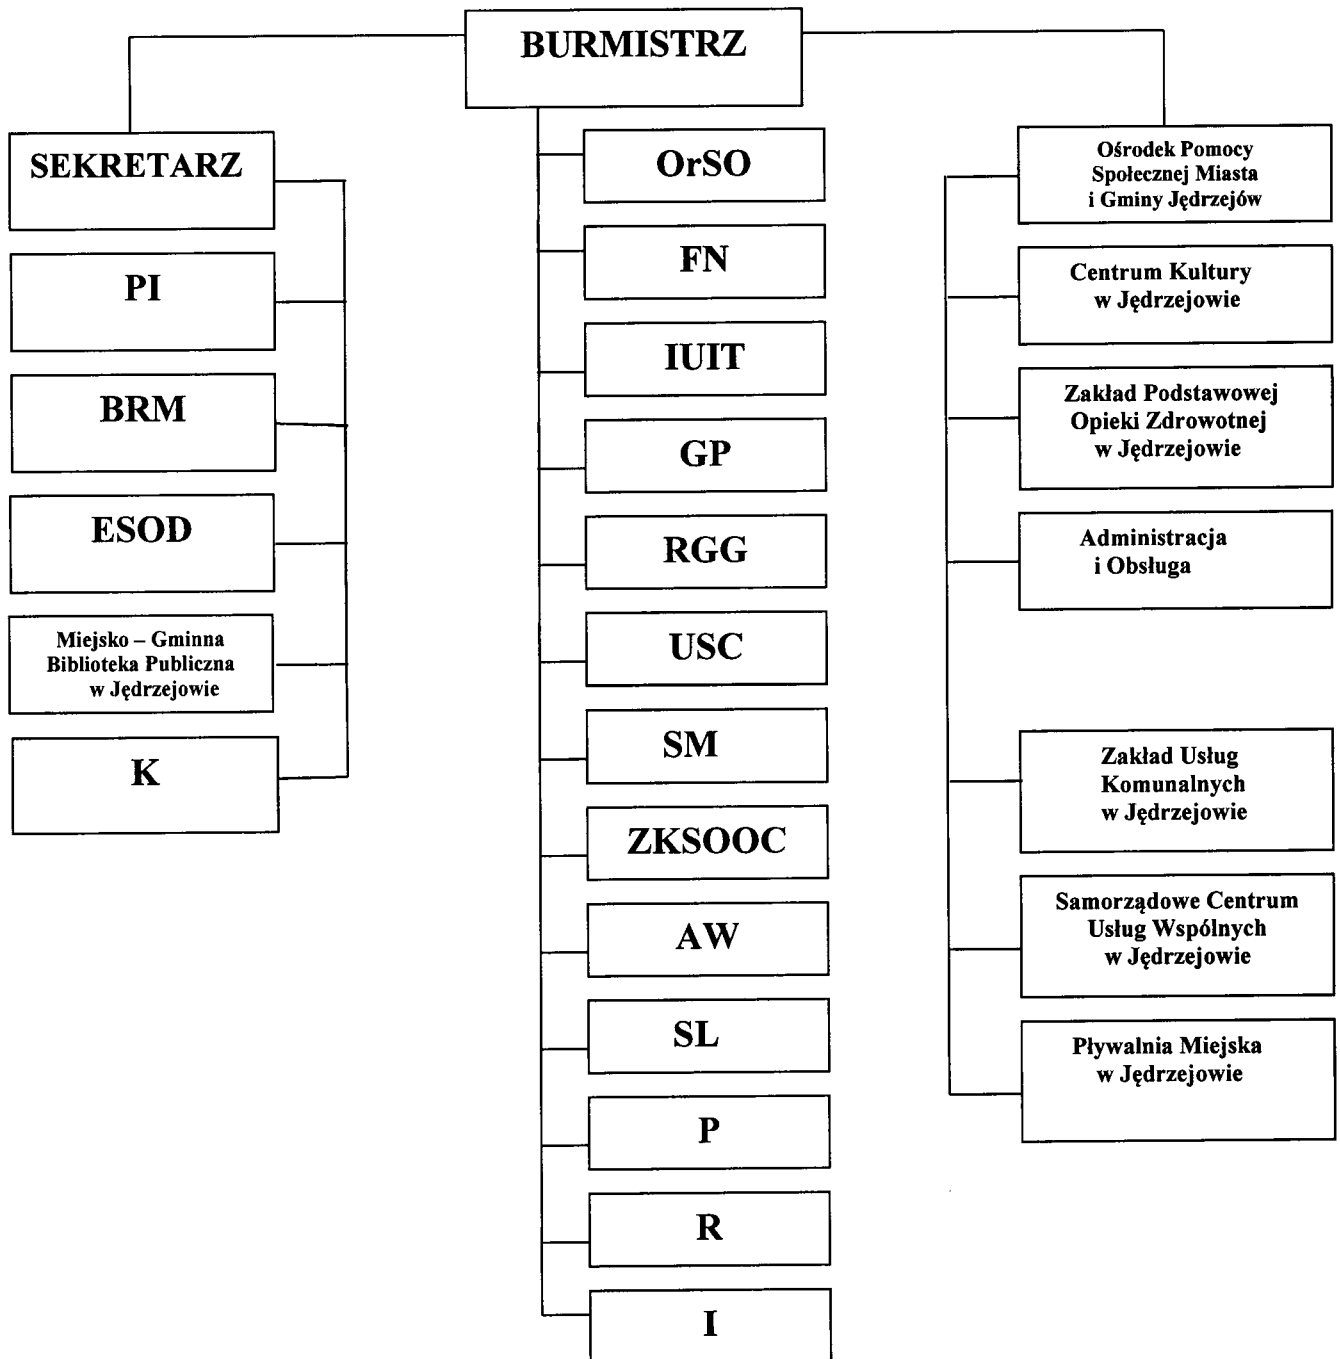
BURMISTRZ

SEKRETARZ

PI

BRM

ESOD

Miejsko – Gminna Biblioteka Publiczna w Jędrzejowie

K

OrSO

FN

IUIT

GP

RGG

USC

SM

ZKSOOC

AW

SL

P

R

I

Ośrodek Pomocy Społecznej Miasta i Gminy Jędrzejów

Centrum Kultury w Jędrzejowie

Zakład Podstawowej Opieki Zdrowotnej w Jędrzejowie

Administracja i Obsługa

Zakład Usług Komunalnych w Jędrzejowie

Samorządowe Centrum Usług Wspólnych w Jędrzejowie

Pływalnia Miejska w Jędrzejowie